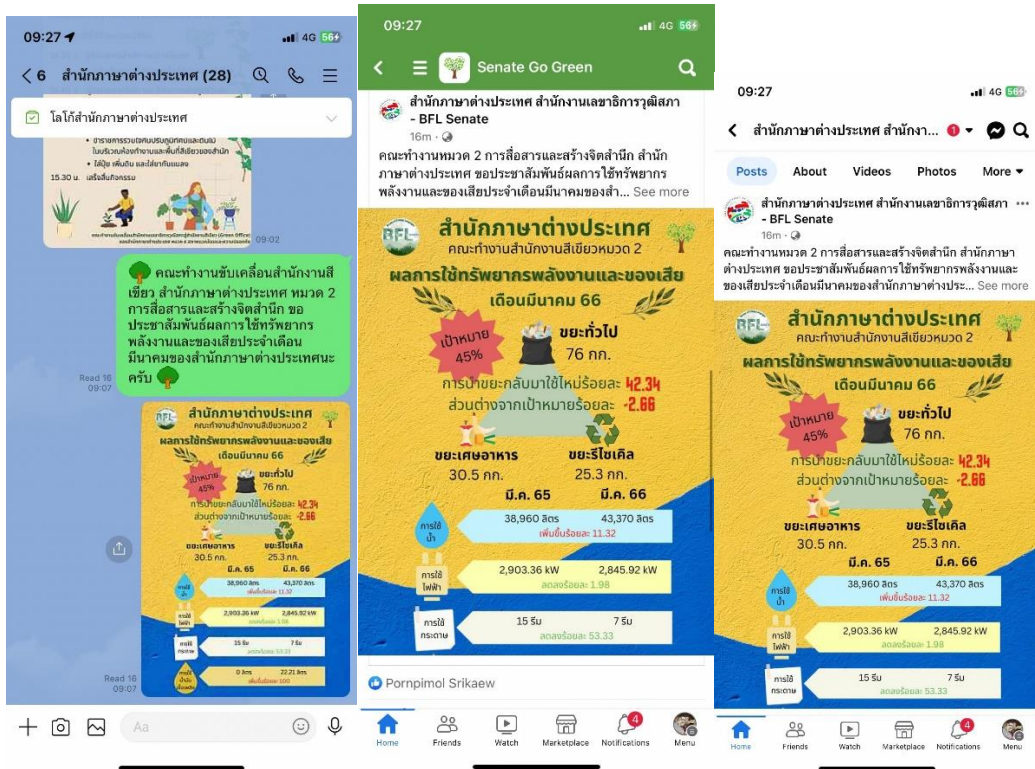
09:27
4G 56
< 6 สำนักภาษาต่างประเทศ (28)
โลโก้สำนักภาษาต่างประเทศ
15.30 น. เสร็จสิ้นกิจกรรม
09:02
คณะทำงานขับเคลื่อนสำนักงานสีเขียว สำนักภาษาต่างประเทศ หมวด 2 การสื่อสารและสร้างจิตสำนึก ขอประชาสัมพันธ์ผลการใช้ทรัพยากรพลังงานและของเสียประจำเดือนมีนาคมของสำนักภาษาต่างประเทศนะครับ
Read 16
09:07
Read 16
09:07
Aa

09:27
4G 56
Senate Go Green
สำนักภาษาต่างประเทศ สำนักงานเลขาธิการวุฒิสภา - BFL Senate
16m ·
คณะทำงานหมวด 2 การสื่อสารและสร้างจิตสำนึก สำนักภาษาต่างประเทศ ขอประชาสัมพันธ์ผลการใช้ทรัพยากรพลังงานและของเสียประจำเดือนมีนาคมของสำ... See more

BFL
สำนักภาษาต่างประเทศ
คณะทำงานสำนักงานสีเขียวหมวด 2
ผลการใช้ทรัพยากรพลังงานและของเสีย
เดือนมีนาคม 66
เป้าหมาย 45%
ขยะทั่วไป 76 กก.
การนำขยะกลับมาใช้ใหม่ร้อยละ 42.34
ส่วนต่างจากเป้าหมายร้อยละ -2.66
ขยะเศษอาหาร 30.5 กก.
ขยะรีไซเคิล 25.3 กก.
มี.ค. 65
มี.ค. 66
การใช้น้ำ 38,960 ลิตร 43,370 ลิตร
เพิ่มขึ้นร้อยละ 11.32
การใช้ไฟฟ้า 2,903.36 kW 2,845.92 kW
ลดลงร้อยละ 1.98
การใช้กระดาษ 15 รีม 7 รีม
ลดลงร้อยละ 53.33
Pornpimol Srikaew
Home Friends Watch Marketplace Notifications Menu

09:27
4G 56
< สำนักภาษาต่างประเทศ สำนักงา...
Posts About Videos Photos More
สำนักภาษาต่างประเทศ สำนักงานเลขาธิการวุฒิสภา - BFL Senate
16m ·
คณะทำงานหมวด 2 การสื่อสารและสร้างจิตสำนึก สำนักภาษาต่างประเทศ ขอประชาสัมพันธ์ผลการใช้ทรัพยากรพลังงานและของเสียประจำเดือนมีนาคมของสำนักภาษาต่างประ... See more
Home Friends Watch Marketplace Notifications Menu